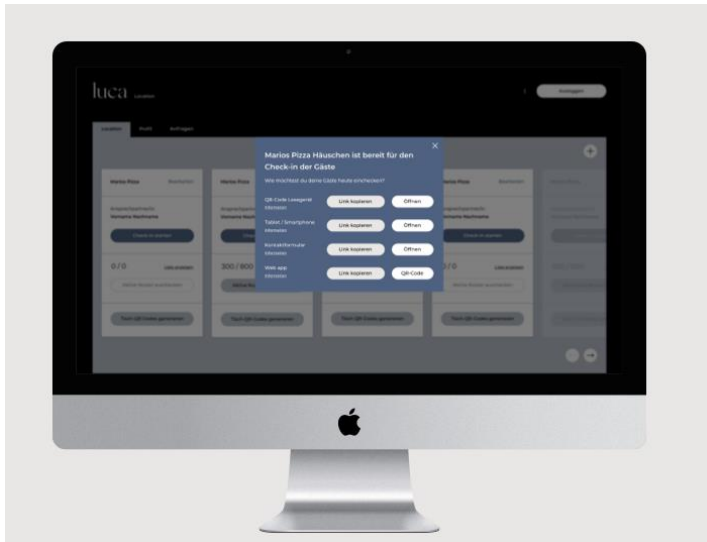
luca Locations

Ausloggen

Locations Profil Anfragen

Marios Pizza Häuschen ist bereit für den Check-in der Gäste

Wie möchtest du deine Gäste heute einchecken?

QR-Code Lesegerät Hinweise | Link kopieren | Öffnen
Tablet / Smartphone Hinweise | Link kopieren | Öffnen
Kontaktformular Hinweise | Link kopieren | Öffnen
Web app Hinweise | Link kopieren | QR-Code

Marios Pizza

0 / 0

300 / 800

0 / 0

Tisch QR-Codes generieren

Tisch QR-Codes generieren

Tisch QR-Codes generieren

Tisch QR-Codes generieren